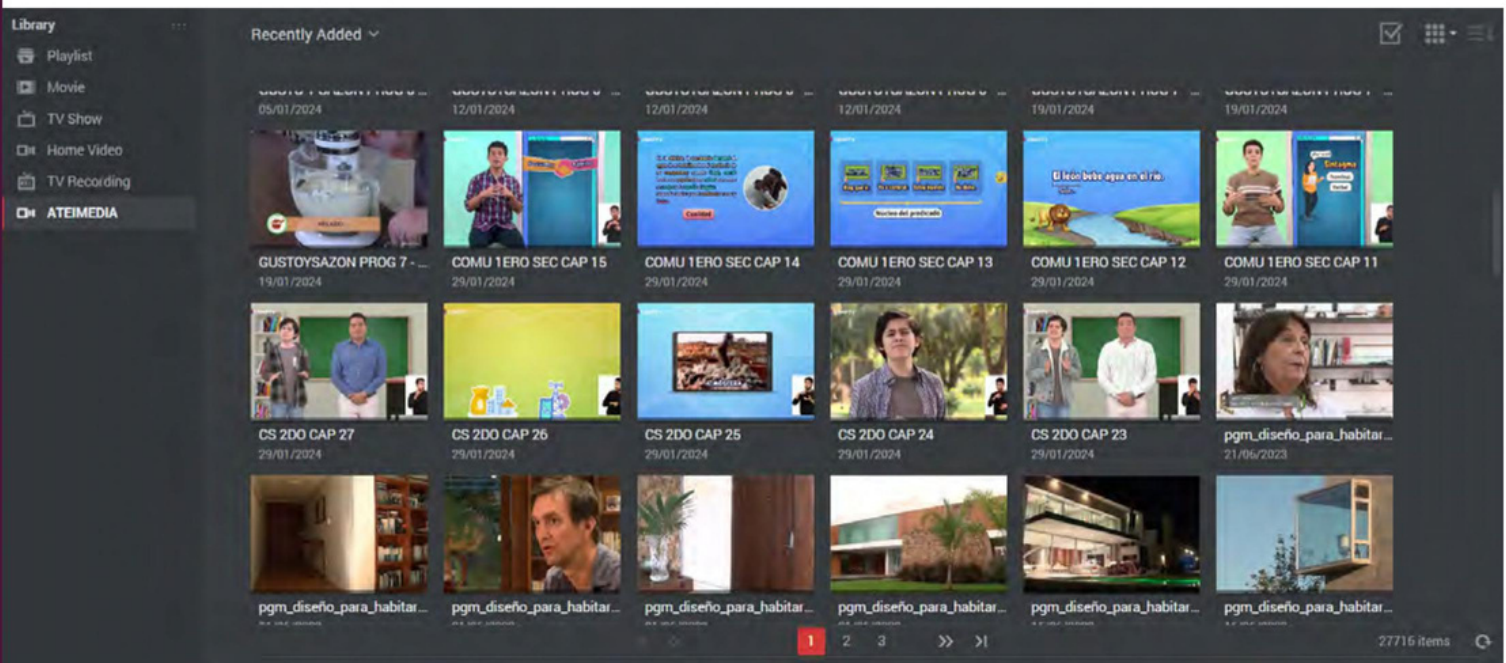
Library
Playlist
Movie
TV Show
Home Video
TV Recording
ATEIMEDIA

Recently Added

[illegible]
05/01/2024
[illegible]
12/01/2024
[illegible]
12/01/2024
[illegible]
12/01/2024
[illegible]
19/01/2024
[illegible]
19/01/2024

GUSTOYSAZON PROG 7 - ...
19/01/2024
COMU 1ERO SEC CAP 15
29/01/2024
COMU 1ERO SEC CAP 14
29/01/2024
COMU 1ERO SEC CAP 13
29/01/2024
COMU 1ERO SEC CAP 12
29/01/2024
COMU 1ERO SEC CAP 11
29/01/2024

El león bebe agua en el río.

CS 2DO CAP 27
29/01/2024
CS 2DO CAP 26
29/01/2024
CS 2DO CAP 25
29/01/2024
CS 2DO CAP 24
29/01/2024
CS 2DO CAP 23
29/01/2024
pgm_diseño_para_habitar...
21/06/2023

pgm_diseño_para_habitar...
pgm_diseño_para_habitar...
pgm_diseño_para_habitar...
pgm_diseño_para_habitar...
pgm_diseño_para_habitar...
pgm_diseño_para_habitar...

1 2 3
27716 items